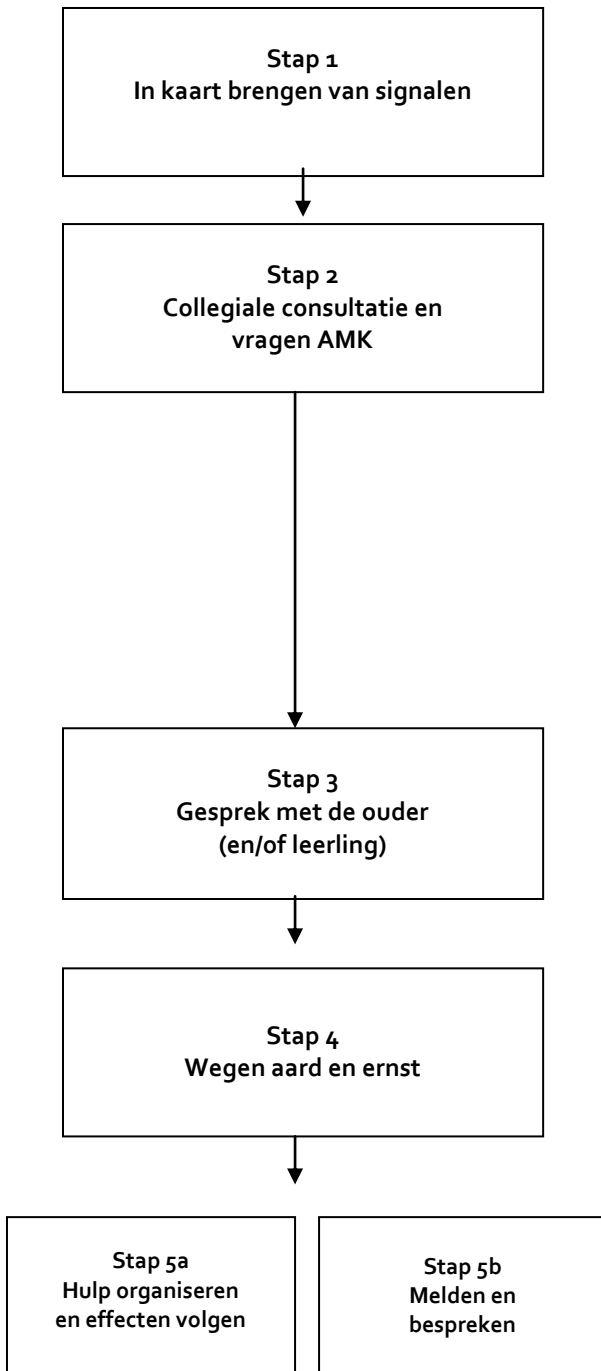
Stap 1
In kaart brengen van signalen

Stap 2
Collegiale consultatie en vragen AMK

Stap 3
Gesprek met de ouder (en/of leerling)

Stap 4
Wegen aard en ernst

Stap 5a
Hulp organiseren en effecten volgen

Stap 5b
Melden en bespreken